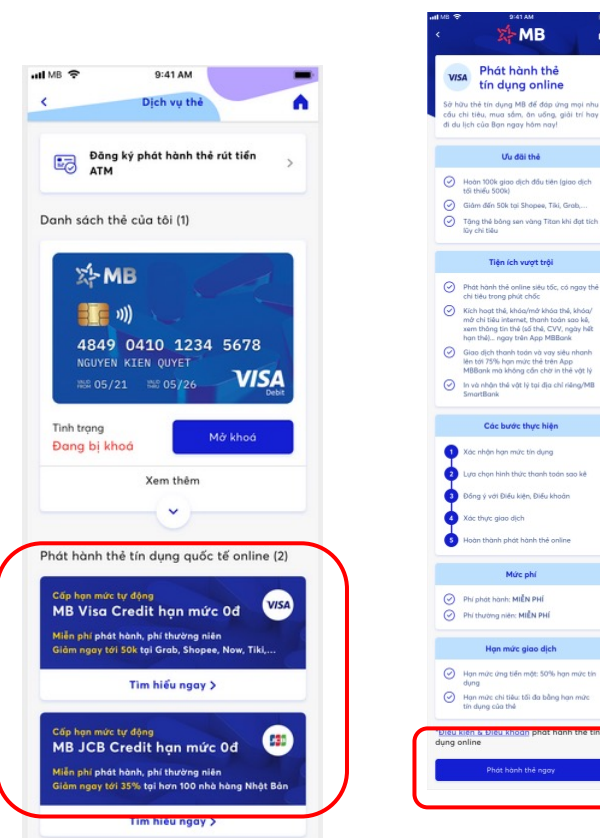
MB 9:41 AM

Dịch vụ thẻ

Đăng ký phát hành thẻ rút tiền ATM

Danh sách thẻ của tôi (1)

MB

4849 0410 1234 5678
NGUYEN KIEN QUYET
05/21 05/26
VISA Debit

Tình trạng
Đang bị khoá

Mở khoá

Xem thêm

Phát hành thẻ tín dụng quốc tế online (2)

Cấp hạn mức tự động
MB Visa Credit hạn mức 0đ
VISA
Miễn phí phát hành, phí thường niên
Giảm ngay tới 50k tại Grab, Shopee, Now, Tiki,...

Tìm hiểu ngay >

Cấp hạn mức tự động
MB JCB Credit hạn mức 0đ
Miễn phí phát hành, phí thường niên
Giảm ngay tới 35% tại hơn 100 nhà hàng Nhật Bản

Tìm hiểu ngay >

9:41 AM
MB

VISA Phát hành thẻ tín dụng online

Sở hữu thẻ tín dụng MB để đáp ứng mọi nhu cầu chi tiêu, mua sắm, ăn uống, giải trí hay đi du lịch của Bạn ngay hôm nay!

Ưu đãi thẻ

Hoàn 100k giao dịch đầu tiên (giao dịch tối thiểu 500k)

Giảm đến 50k tại Shopee, Tiki, Grab,...

Tặng thẻ bông sen vàng Titan khi đạt tích lũy chi tiêu

Tiện ích vượt trội

Phát hành thẻ online siêu tốc, có ngay thẻ chi tiêu trong phút chốc

Kích hoạt thẻ, khóa/mở khóa thẻ, khóa/mở chi tiêu internet, thanh toán sao kê, xem thông tin thẻ (số thẻ, CVV, ngày hết hạn thẻ)... ngay trên App MBBank

Giao dịch thanh toán và vay siêu nhanh lên tới 75% hạn mức thẻ trên App MBBank mà không cần chờ in thẻ vật lý

In và nhận thẻ vật lý tại địa chỉ riêng/MB SmartBank

Các bước thực hiện

1 Xác nhận hạn mức tín dụng

2 Lựa chọn hình thức thanh toán sao kê

3 Đồng ý với Điều kiện, Điều khoản

4 Xác thực giao dịch

5 Hoàn thành phát hành thẻ online

Mức phí

Phí phát hành: MIỄN PHÍ

Phí thường niên: MIỄN PHÍ

Hạn mức giao dịch

Hạn mức ứng tiền mặt: 50% hạn mức tín dụng

Hạn mức chi tiêu: tối đa bằng hạn mức tín dụng của thẻ

Điều kiện & Điều khoản phát hành thẻ tín dụng online

Phát hành thẻ ngay